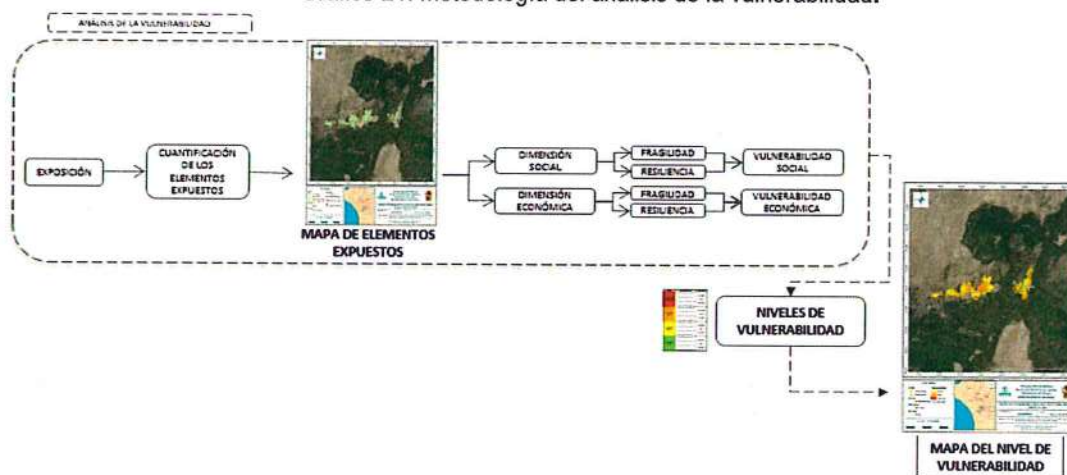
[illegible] Metodología del análisis de la vulnerabilidad.

ANÁLISIS DE LA VULNERABILIDAD

EXPOSICIÓN

CUANTIFICACIÓN DE LOS ELEMENTOS EXPUESTOS

MAPA DE ELEMENTOS EXPUESTOS

DIMENSIÓN SOCIAL

FRAGILIDAD

RESILIENCIA

VULNERABILIDAD SOCIAL

DIMENSIÓN ECONÓMICA

FRAGILIDAD

RESILIENCIA

VULNERABILIDAD ECONÓMICA

NIVELES DE VULNERABILIDAD

MAPA DEL NIVEL DE VULNERABILIDAD